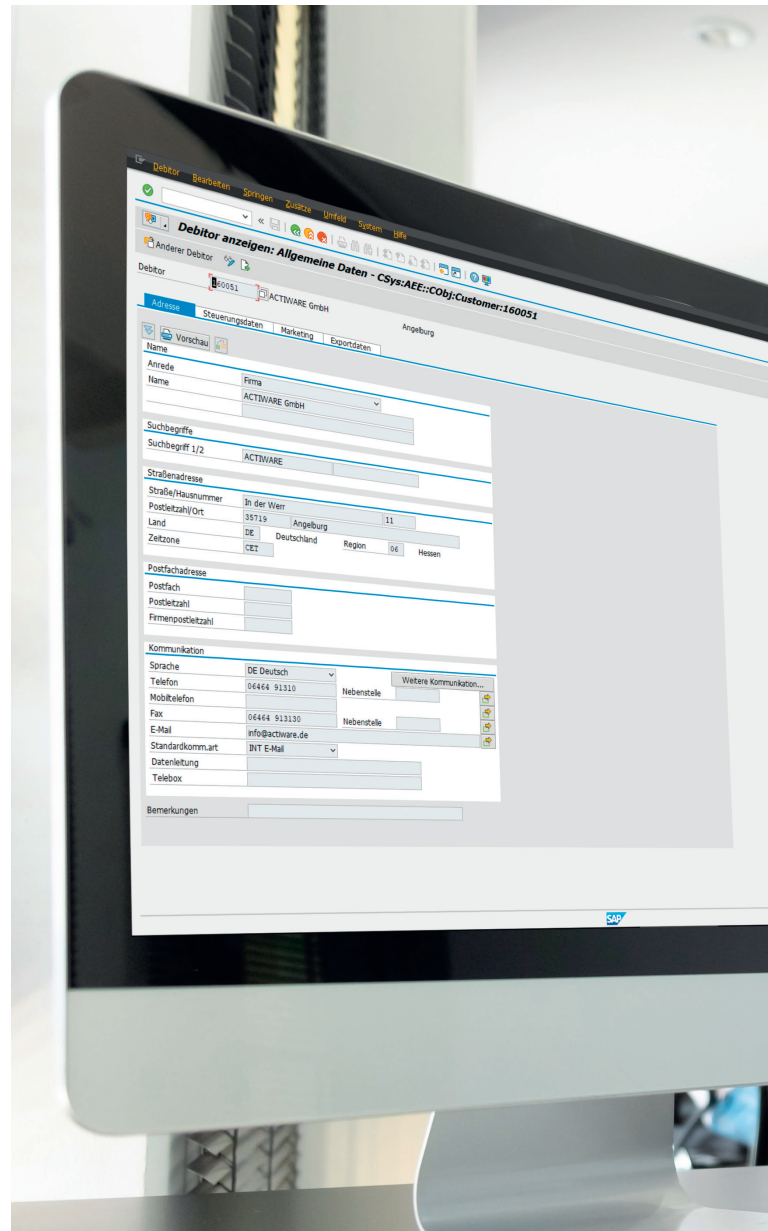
Debitor Bearbeiten Springen Zusätze Umfeld System Hilfe

Debitor anzeigen: Allgemeine Daten - CSys:AEE::CObj:Customer:160051

Anderer Debitor

Debitor 160051 ACTIWARE GmbH Angelburg

Adresse Steuerungsdaten Marketing Exportdaten

Vorschau

Name
Anrede
Name Firma
ACTIWARE GmbH

Suchbegriffe
Suchbegriff 1/2 ACTIWARE

Straßenadresse
Straße/Hausnummer In der Werr 11
Postleitzahl/Ort 35719 Angelburg
Land DE Deutschland Region 06 Hessen
Zeitzone CET

Postfachadresse
Postfach
Postleitzahl
Firmenpostleitzahl

Kommunikation
Sprache DE Deutsch
Weitere Kommunikation...
Telefon 06464 91310 Nebenstelle
Mobiltelefon
Fax 06464 913130 Nebenstelle
E-Mail info@actiware.de
Standardkomm.art INT E-Mail
Datenleitung
Telebox

Bemerkungen

SAP